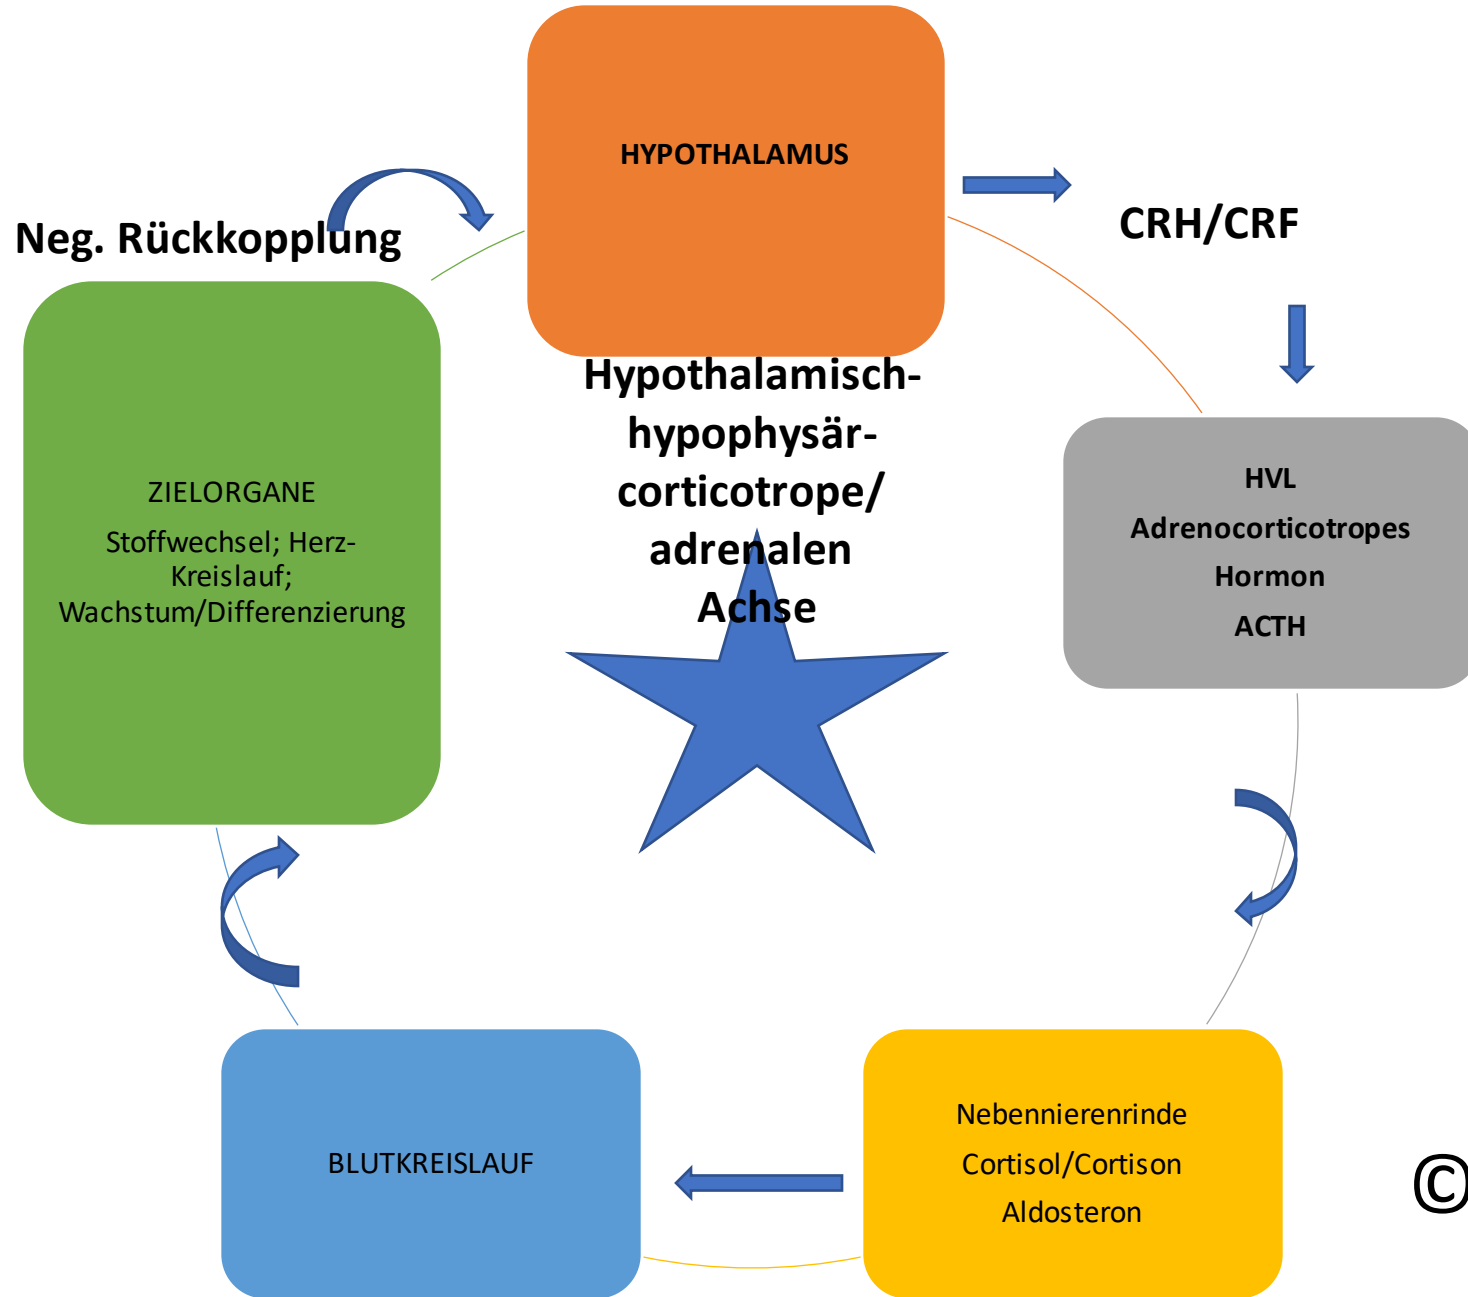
HYPOTHALAMUS

CRH/CRF

Neg. Rückkopplung

Hypothalamisch-hypophysär-corticotrope/ adrenalen Achse

ZIELORGANE

Stoffwechsel; Herz-Kreislauf; Wachstum/Differenzierung

HVL

Adrenocorticotropes Hormon

ACTH

BLUTKREISLAUF

Nebennierenrinde

Cortisol/Cortison

Aldosteron

©